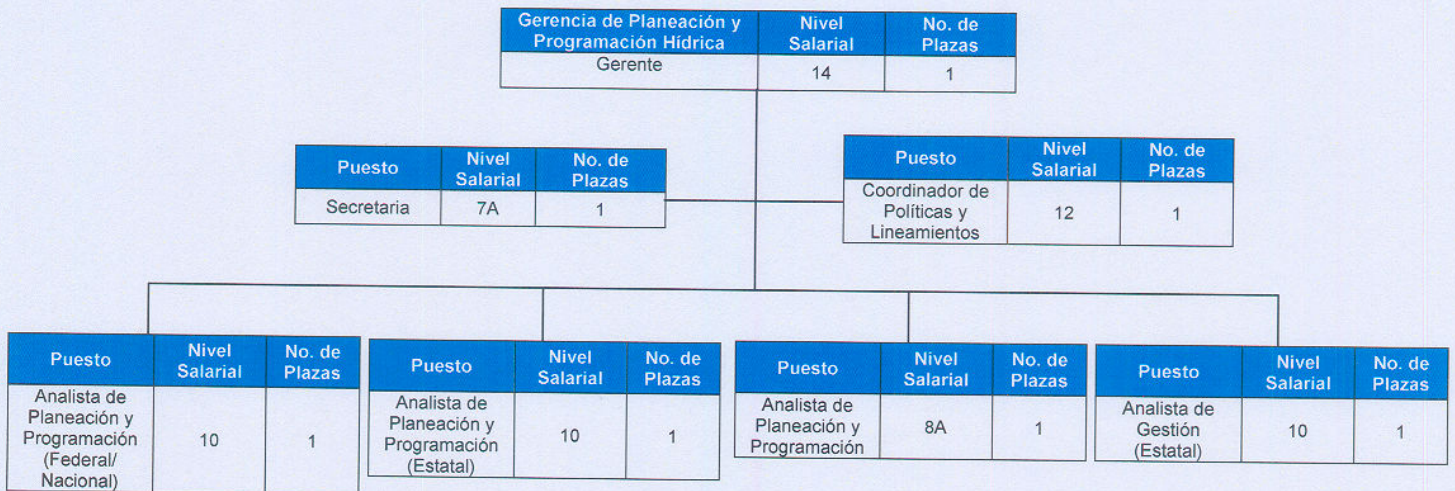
| Gerencia de Planeación y Programación Hídrica | Nivel Salarial | No. de Plazas |
|---|---|---|
| Gerente | 14 | 1 |

| Puesto | Nivel Salarial | No. de Plazas |
|---|---|---|
| Secretaria | 7A | 1 |

| Puesto | Nivel Salarial | No. de Plazas |
|---|---|---|
| Coordinador de Políticas y Lineamientos | 12 | 1 |

| Puesto | Nivel Salarial | No. de Plazas |
|---|---|---|
| Analista de Planeación y Programación (Federal/ Nacional) | 10 | 1 |

| Puesto | Nivel Salarial | No. de Plazas |
|---|---|---|
| Analista de Planeación y Programación (Estatal) | 10 | 1 |

| Puesto | Nivel Salarial | No. de Plazas |
|---|---|---|
| Analista de Planeación y Programación | 8A | 1 |

| Puesto | Nivel Salarial | No. de Plazas |
|---|---|---|
| Analista de Gestión (Estatal) | 10 | 1 |